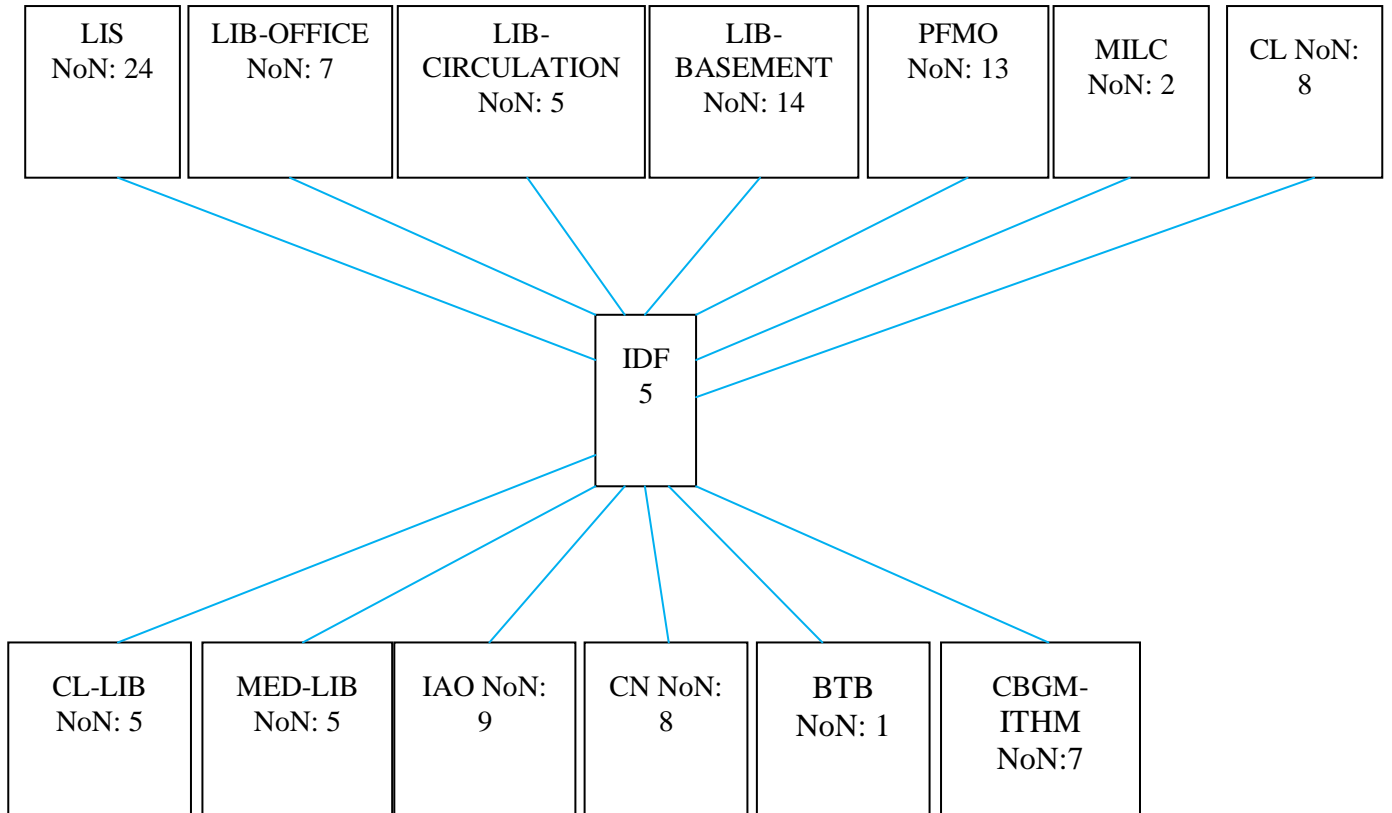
LIS NoN: 24

LIB-OFFICE NoN: 7

LIB-CIRCULATION NoN: 5

LIB-BASEMENT NoN: 14

PFMO NoN: 13

MILC NoN: 2

CL NoN: 8

IDF 5

CL-LIB NoN: 5

MED-LIB NoN: 5

IAO NoN: 9

CN NoN: 8

BTB NoN: 1

CBGM-ITHM NoN:7